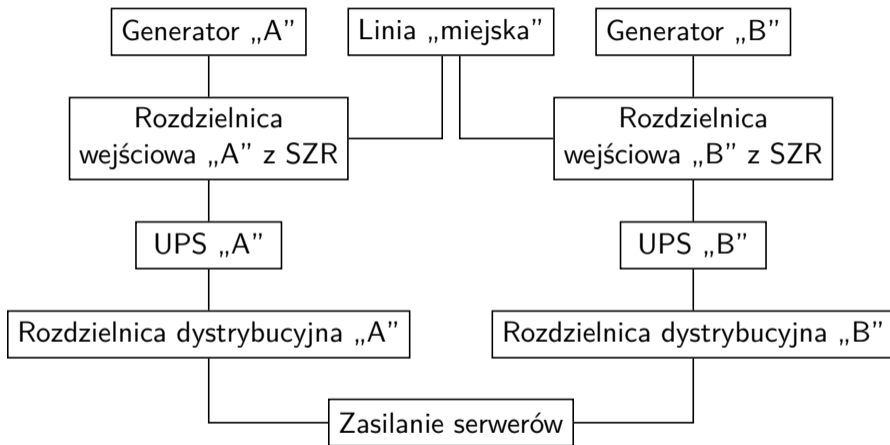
Generator „A”

Linia „miejska”

Generator „B”

Rozdzielnica wejściowa „A” z SZR

Rozdzielnica wejściowa „B” z SZR

UPS „A”

UPS „B”

Rozdzielnica dystrybucyjna „A”

Rozdzielnica dystrybucyjna „B”

Zasilanie serwerów